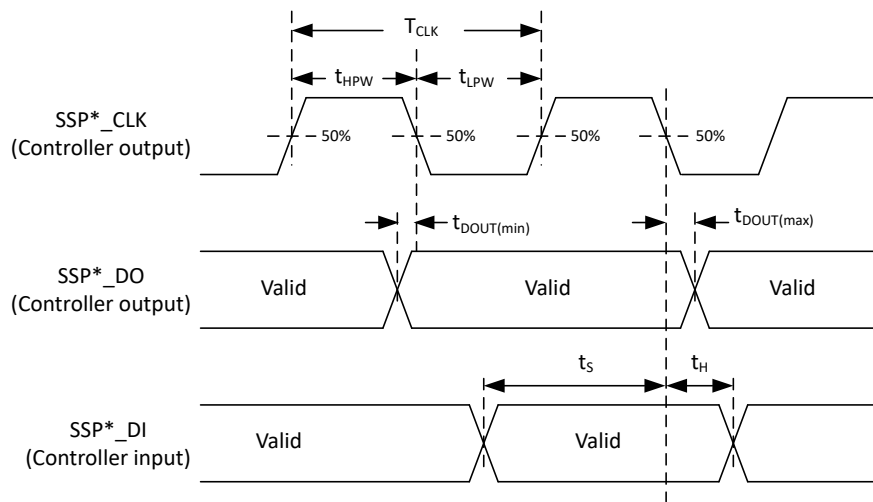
$T_{CLK}$

$t_{HPW}$ $t_{LPW}$

SSP*_CLK
(Controller output)

50% 50% 50% 50%

$t_{DOUT(min)}$ $t_{DOUT(max)}$

SSP*_DO
(Controller output)

Valid Valid Valid

$t_S$ $t_H$

SSP*_DI
(Controller input)

Valid Valid